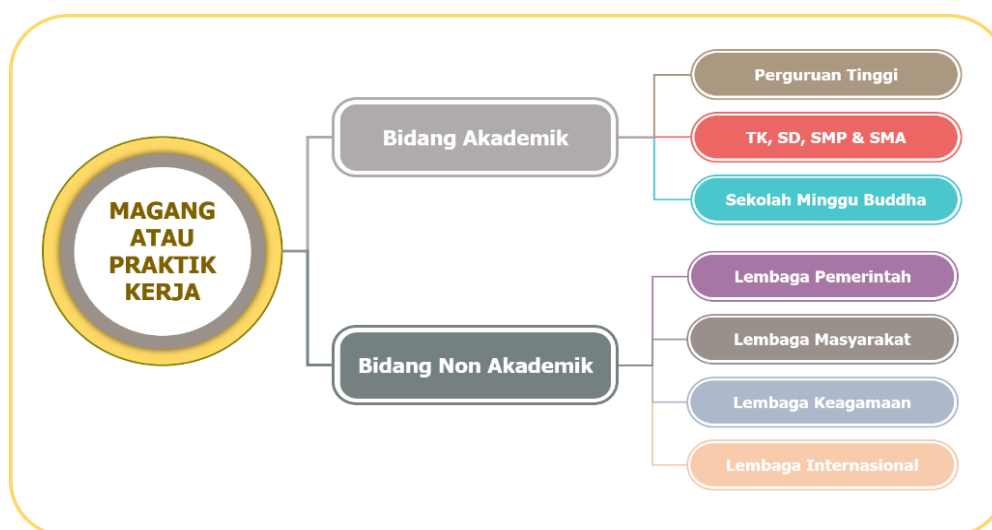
MAGANG ATAU PRAKTIK KERJA

Bidang Akademik

Perguruan Tinggi

TK, SD, SMP & SMA

Sekolah Minggu Buddha

Bidang Non Akademik

Lembaga Pemerintah

Lembaga Masyarakat

Lembaga Keagamaan

Lembaga Internasional